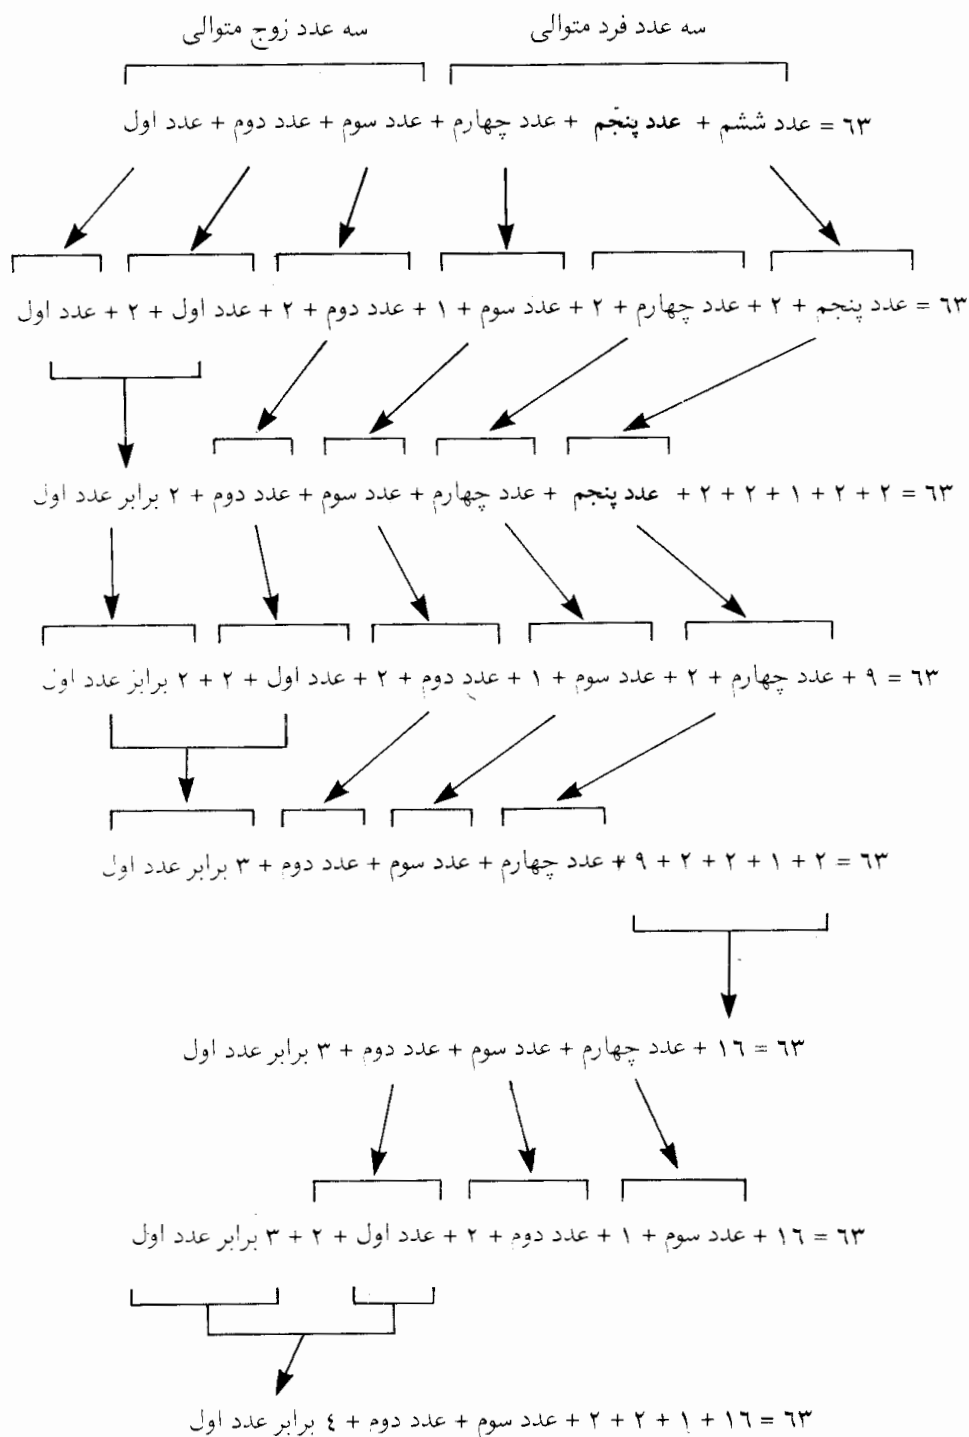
سه عدد فرد متوالی        سه عدد زوج متوالی

٦٣ = عدد ششم + عدد پنجم + عدد چهارم + عدد سوم + عدد دوم + عدد اول

٦٣ = عدد پنجم + ٢ + عدد چهارم + ٢ + عدد سوم + ١ + عدد دوم + ٢ + عدد اول + ٢ + عدد اول

٦٣ = ٢ + ٢ + ١ + ٢ + ٢ + عدد پنجم + عدد چهارم + عدد سوم + عدد دوم + ٢ برابر عدد اول

٦٣ = ٩ + عدد چهارم + ٢ + عدد سوم + ١ + عدد دوم + ٢ + عدد اول + ٢ + ٢ برابر عدد اول

٦٣ = ٢ + ١ + ٢ + ٢ + ٩ + عدد چهارم + عدد سوم + عدد دوم + ٣ برابر عدد اول

٦٣ = ١٦ + عدد چهارم + عدد سوم + عدد دوم + ٣ برابر عدد اول

٦٣ = ١٦ + عدد سوم + ١ + عدد دوم + ٢ + عدد اول + ٢ + ٣ برابر عدد اول

٦٣ = ١٦ + ١ + ٢ + ٢ + عدد سوم + عدد دوم + ٤ برابر عدد اول